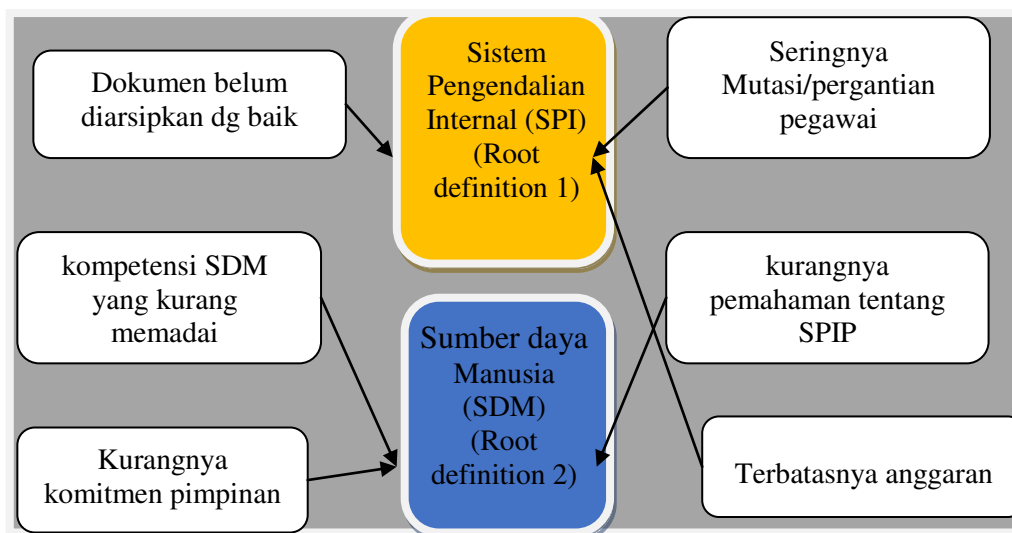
Dokumen belum diarsipkan dg baik

Sistem Pengendalian Internal (SPI) (Root definition 1)

Seringnya Mutasi/pergantian pegawai

kompetensi SDM yang kurang memadai

Sumber daya Manusia (SDM) (Root definition 2)

kurangnya pemahaman tentang SPIP

Kurangnya komitmen pimpinan

Terbatasnya anggaran